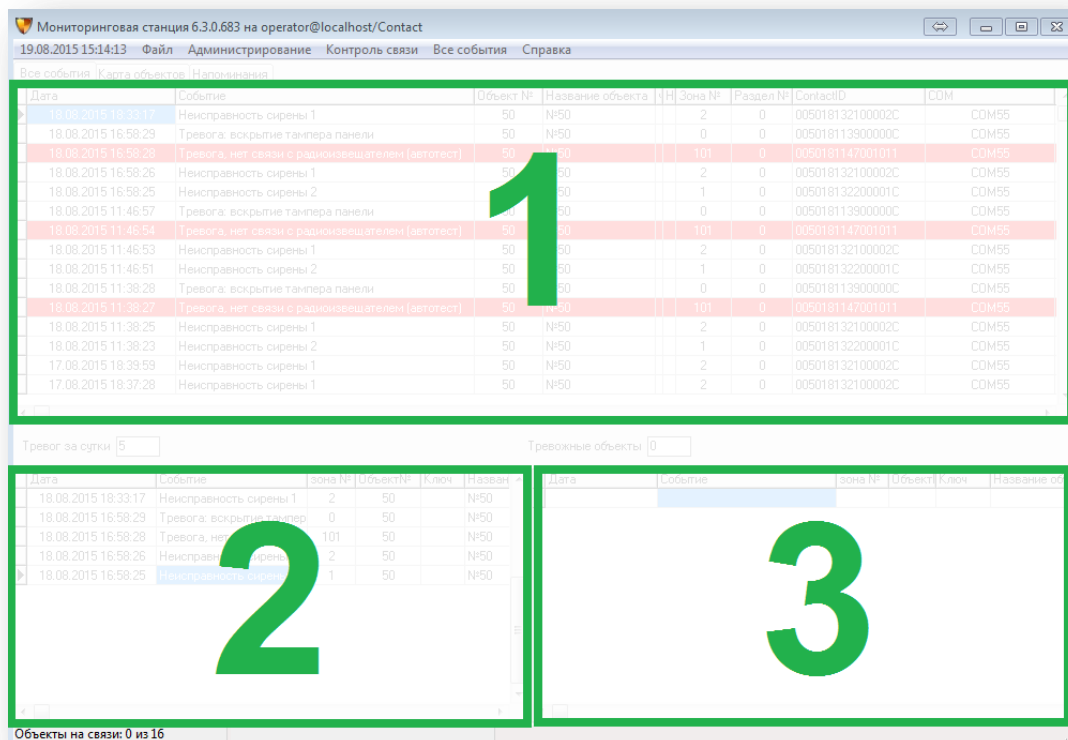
Мониторинговая станция 6.3.0.683 на operator@localhost/Contact

19.08.2015 15:14:13 Файл Администрирование Контроль связи Все события Справка

Все события Карта объектов Напоминания

| Дата | Событие | Объект № | Название объекта | Н | Зона № | Раздел № | ContactID | COM |
|---|---|---|---|---|---|---|---|---|
| 18.08.2015 18:33:17 | Неисправность сирены 1 | 50 | №50 | | 2 | 0 | 005018132100002C | COM55 |
| 18.08.2015 16:58:29 | Тревога: вскрытие тампера панели | 50 | №50 | | 0 | 0 | 005018113900000C | COM55 |
| 18.08.2015 16:58:28 | Тревога, нет связи с радиоизвещателем (автотест) | 50 | №50 | | 101 | 0 | 0050181147001011 | COM55 |
| 18.08.2015 16:58:26 | Неисправность сирены 1 | 50 | №50 | | 2 | 0 | 005018132100002C | COM55 |
| 18.08.2015 16:58:25 | Неисправность сирены 2 | 50 | №50 | | 1 | 0 | 005018132200001C | COM55 |
| 18.08.2015 11:46:57 | Тревога: вскрытие тампера панели | 50 | №50 | | 0 | 0 | 005018113900000C | COM55 |
| 18.08.2015 11:46:54 | Тревога, нет связи с радиоизвещателем (автотест) | 50 | №50 | | 101 | 0 | 0050181147001011 | COM55 |
| 18.08.2015 11:46:53 | Неисправность сирены 1 | 50 | №50 | | 2 | 0 | 005018132100002C | COM55 |
| 18.08.2015 11:46:51 | Неисправность сирены 2 | 50 | №50 | | 1 | 0 | 005018132200001C | COM55 |
| 18.08.2015 11:38:28 | Тревога: вскрытие тампера панели | 50 | №50 | | 0 | 0 | 005018113900000C | COM55 |
| 18.08.2015 11:38:27 | Тревога, нет связи с радиоизвещателем (автотест) | 50 | №50 | | 101 | 0 | 0050181147001011 | COM55 |
| 18.08.2015 11:38:25 | Неисправность сирены 1 | 50 | №50 | | 2 | 0 | 005018132100002C | COM55 |
| 18.08.2015 11:38:23 | Неисправность сирены 2 | 50 | №50 | | 1 | 0 | 005018132200001C | COM55 |
| 17.08.2015 18:39:59 | Неисправность сирены 1 | 50 | №50 | | 2 | 0 | 005018132100002C | COM55 |
| 17.08.2015 18:37:28 | Неисправность сирены 1 | 50 | №50 | | 2 | 0 | 005018132100002C | COM55 |

1

Тревог за сутки 5

Тревожные объекты 0

| Дата | Событие | зона № | ОбъектNº | Ключ | Назван |
|---|---|---|---|---|---|
| 18.08.2015 18:33:17 | Неисправность сирены 1 | 2 | 50 | | №50 |
| 18.08.2015 16:58:29 | Тревога: вскрытие тампер | 0 | 50 | | №50 |
| 18.08.2015 16:58:28 | Тревога, нет | 101 | 50 | | №50 |
| 18.08.2015 16:58:26 | Неисправн | 2 | 50 | | №50 |
| 18.08.2015 16:58:25 | Неисправность сирен | 1 | 50 | | №50 |

2

| Дата | Событие | зона № | Объект | Ключ | Название об |
|---|---|---|---|---|---|

3

Объекты на связи: 0 из 16